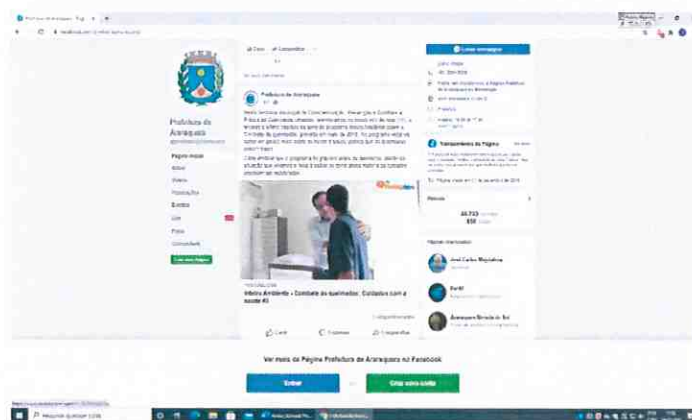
Prefeitura de Araraquara

Página inicial
Sobre
Vídeos
Publicações
Eventos
Live
Fotos
Comunidade

Prefeitura de Araraquara

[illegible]

Inteiro Ambiente + Combate ao queimados: Cuidados com a saúde #3

Curtir
Comentar
Compartilhar

Enviar mensagem

Transparência da Página

Pessoas

Páginas relacionadas

José Carlos Magalhães

Ver mais de Página Prefeitura de Araraquara no Facebook

Entrar
ou
Criar nova conta

Pesquisar